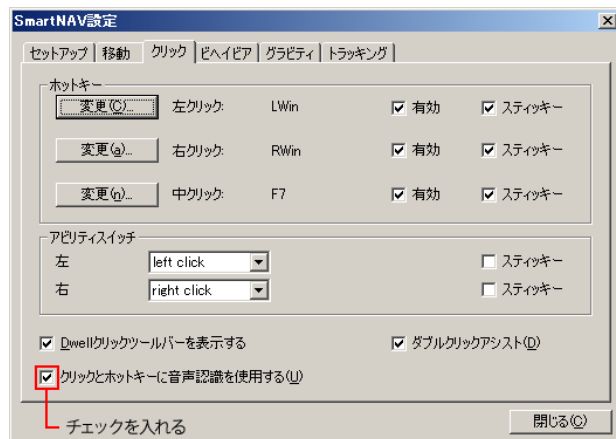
SmartNAV設定

×

セットアップ | 移動 | クリック | ビヘイビア | グラビティ | トラッキング

ホットキー

変更(C)... 左クリック: LWin ☑ 有効 ☑ スティッキー

変更(a)... 右クリック: RWin ☑ 有効 ☑ スティッキー

変更(n)... 中クリック: F7 ☑ 有効 ☑ スティッキー

アビリティスイッチ

左 left click ☐ スティッキー

右 right click ☐ スティッキー

☑ Dwellクリックツールバーを表示する

☑ ダブルクリックアシスト(D)

☑ クリックとホットキーに音声認識を使用する(U)

チェックを入れる

閉じる(C)